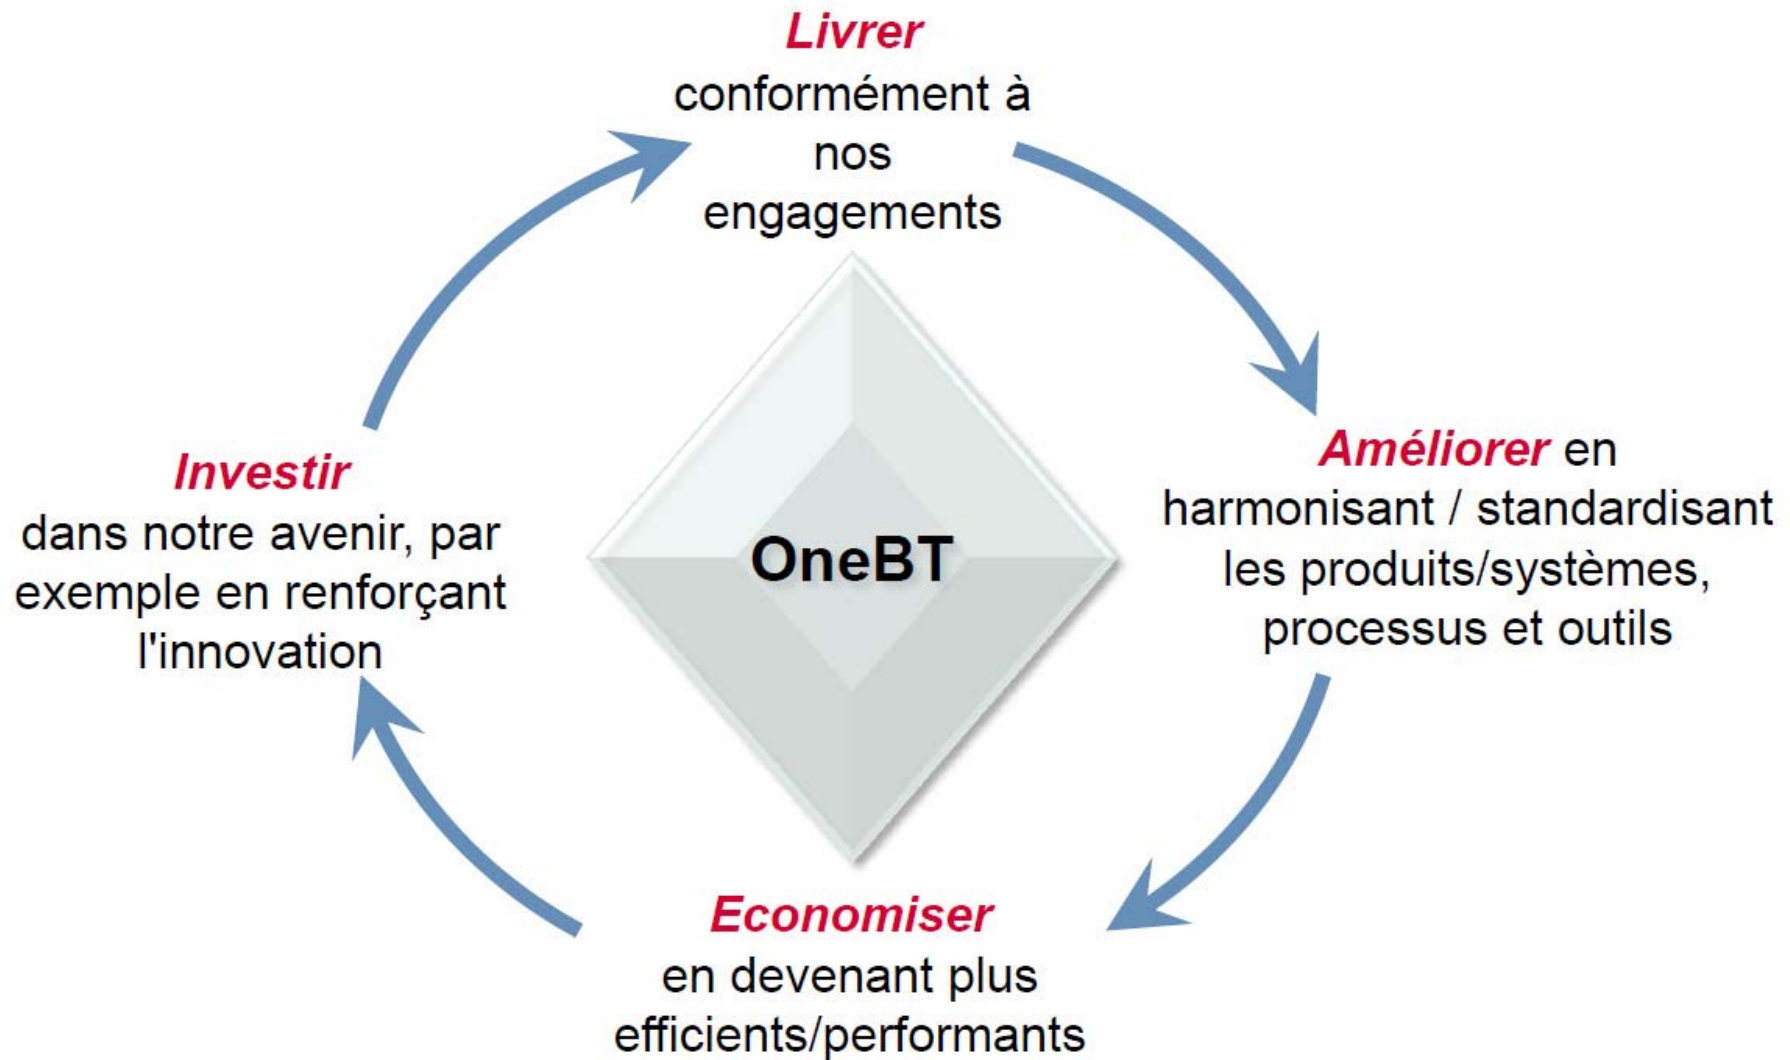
Livrer
conformément à nos engagements

Améliorer en harmonisant / standardisant les produits/systèmes, processus et outils

OneBT

Economiser
en devenant plus efficients/performants

Investir
dans notre avenir, par exemple en renforçant l'innovation